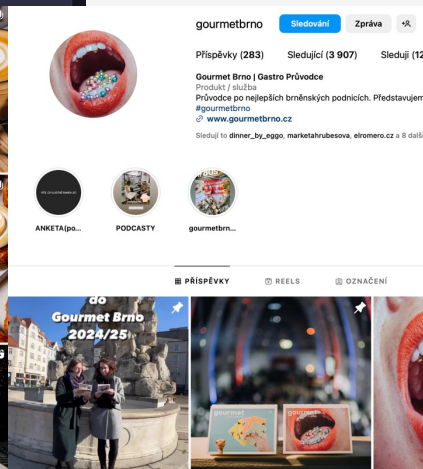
gourmetbrno Sledování Zpráva

Příspěvky (283) Sledující (3 907) Sleduji (12

Gourmet Brno | Gastro Průvodce
Produkt / služba
Průvodce po nejlepších brněnských podnicích. Představujem
#gourmetbrno
www.gourmetbrno.cz

Sleduji to dinner_by_eggo, marketahrubesova, elromero.cz a 8 další

ANKETA(po... PODCASTY gourmetbrn...

PŘÍSPĚVKY REELS OZNAČENÍ

do
Gourmet Brno
2024/25

gourmet